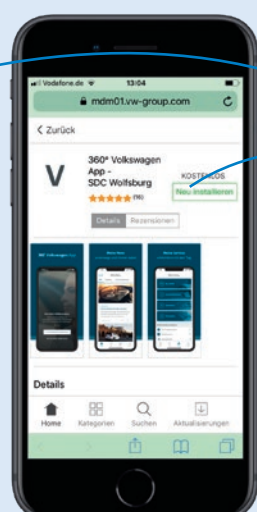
Vodafone.de 13:04

mdm01.vw-group.com

< Zurück

V

360° Volkswagen App - SDC Wolfsburg

★★★★★ (16)

KOSTENLOS

Neu installieren

Details | Rezensionen

360° Volkswagen App

Details

Home | Kategorien | Suchen | Aktualisierungen